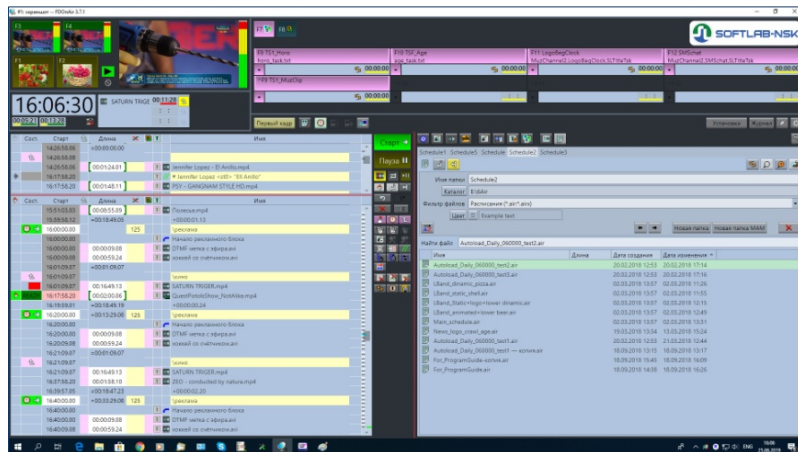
FD ведущий — FDOnAir 3.7.1

SOFTLAB-NSK

F9 TS1_Hero
hero_task.txt
F10 TSF_Age
age_task.txt
F11 LogoBegClock
MutChannel2.LogoBegClock.SLTitleTsk
F12 SMSchat
MutChannel2.SMSchat.SLTitleTsk

F9 TS1_MusClip

00:00:00

16:06:30
SATURN TRIGE 00:11:29
00:21:29 00:13:22

Первый кадр

Сост. | Старт | Длина | Имя
14:26:55.00 | +00:00:00.00
14:26:55.00
14:26:55.00 | 00:01:24.01 | Jennifer Lopez – El Anillo.mp4
16:17:58.20 | | Jennifer Lopez <<El>> "El Anillo"
16:17:58.20 | 00:01:45.11 | PSY – GANGNAM STYLE HD.mp4

Сост. | Старт | Длина | Имя
15:51:03.03 | 00:00:55.09 | Почемые.mp4
15:59:58.12 | +00:18:49.05
16:00:00.00 | 125 | Реклама
16:00:00.00 | | Начало рекламного блока
16:00:00.00 | 00:00:09.08 | DTMF метка с эфира.avi
16:00:09.08 | 00:00:59.24 | новый со счетчиком.avi
16:01:09.07 | +00:01:09.07
16:01:09.07 | | Ыхххх
16:01:09.07 | 00:16:49.13 | SATURN TRIGER.mp4
16:17:58.20 | 00:02:00.06 | QuestPebbleShow_NoMike.mp4
16:19:59.01 | +00:18:49.19
16:20:00.00 | +00:13:29.06 | 125 | Реклама
16:20:00.00 | | Начало рекламного блока
16:20:00.00 | 00:00:09.08 | DTMF метка с эфира.avi
16:20:09.08 | 00:00:59.24 | новый со счетчиком.avi
16:21:09.07 | +00:01:09.07
16:21:09.07 | | Ыхххх
16:21:09.07 | 00:16:49.13 | SATURN TRIGER.mp4
16:37:58.20 | 00:01:58.10 | ZED – conducted by natura.mp4
16:39:57.05 | +00:18:47.23
16:40:00.00 | +00:33:29.06 | 125 | Реклама
16:40:00.00 | | Начало рекламного блока
16:40:00.00 | 00:00:09.08 | DTMF метка с эфира.avi
16:40:09.08 | 00:00:59.24 | новый со счетчиком.avi

Старт
Пауза

Установки Журнал

Schedule1 Schedule5 Schedule Schedule2 Schedule3

Имя папки: Schedule2
Каталог: E:\Air
Фильтр файлов: Расписание (*.air*.airx)
Цвет: Example text

Новая папка Новая папка MAM

Найти файл: Autoload_Daily_060000_test2.air

| Имя | Длина | Дата создания | Дата изменения |
|---|---|---|---|
| Autoload_Daily_060000_test2.air | | 20.02.2018 12:53 | 20.02.2018 17:14 |
| Autoload_Daily_060000_test3.air | | 20.02.2018 12:53 | 20.02.2018 17:16 |
| LBand_dynamic_pizza.air | | 02.03.2018 13:57 | 02.03.2018 11:26 |
| LBand_static_shelf.air | | 02.03.2018 13:57 | 02.03.2018 11:55 |
| LBand_Static+logo+lower dinamic.air | | 02.03.2018 13:57 | 02.03.2018 12:03 |
| LBand_animated+lower beer.air | | 02.03.2018 13:57 | 02.03.2018 12:49 |
| Main_schedule.air | | 02.03.2018 13:57 | 02.03.2018 13:51 |
| News_logo_crawl_age.air | | 13.03.2018 13:04 | 13.03.2018 15:24 |
| Autoload_Daily_060000_test1.air | | 20.02.2018 12:53 | 21.03.2018 12:44 |
| Autoload_Daily_060000_test1 — копия.air | | 18.09.2018 13:15 | 18.09.2018 13:17 |
| For_ProgramGuide-копия.air | | 18.09.2018 15:45 | 18.09.2018 16:09 |
| For_ProgramGuide.air | | 18.09.2018 14:35 | 18.09.2018 16:26 |

ENG 16:06 21.09.2018